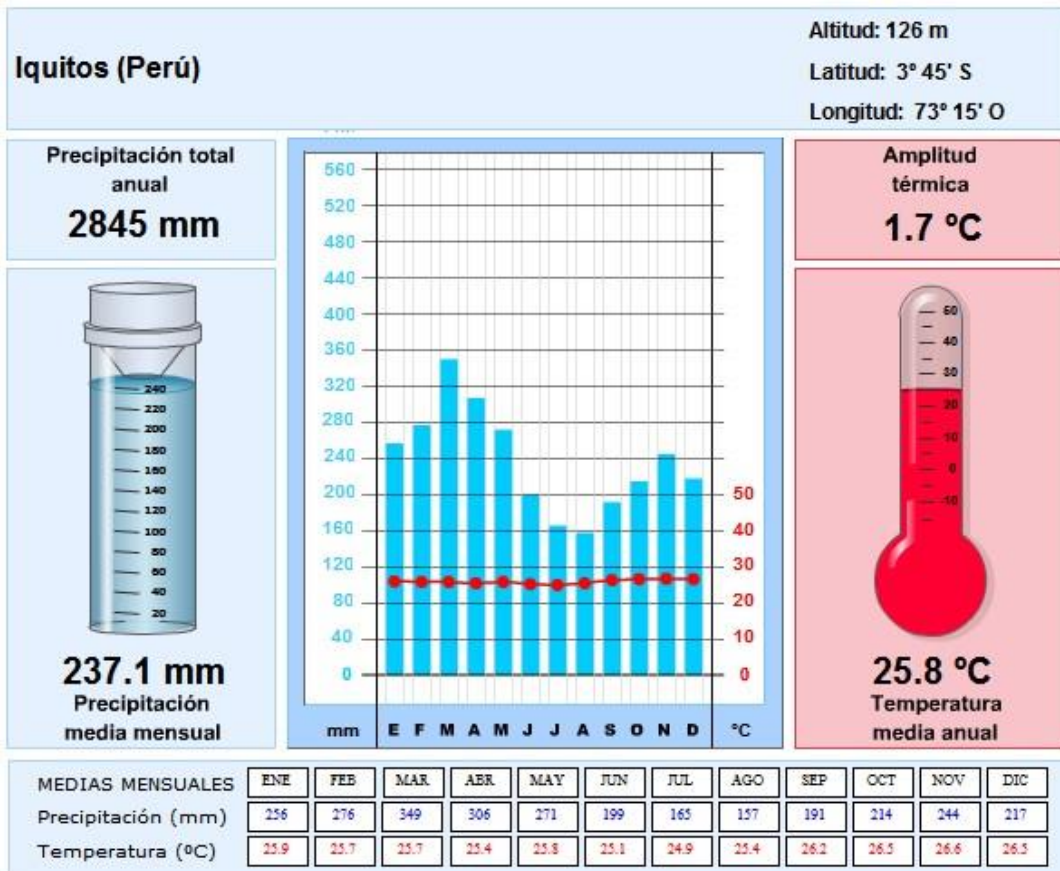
Iquitos (Perú)

Altitud: 126 m
Latitud: 3° 45' S
Longitud: 73° 15' O

Precipitación total anual
2845 mm

240
220
200
180
160
140
120
100
80
60
40
20

237.1 mm
Precipitación media mensual

560
520
480
440
400
360
320
280
240
200
160
120
80
40
0

50
40
30
20
10
0

mm E F M A M J J A S O N D °C

Amplitud térmica
1.7 °C

50
40
30
20
10
0
-10

25.8 °C
Temperatura media anual

| MEDIAS MENSUALES | ENE | FEB | MAR | ABR | MAY | JUN | JUL | AGO | SEP | OCT | NOV | DIC |
|---|---|---|---|---|---|---|---|---|---|---|---|---|
| Precipitación (mm) | 256 | 276 | 349 | 306 | 271 | 199 | 165 | 157 | 191 | 214 | 244 | 217 |
| Temperatura (ºC) | 25.9 | 25.7 | 25.7 | 25.4 | 25.8 | 25.1 | 24.9 | 25.4 | 26.2 | 26.5 | 26.6 | 26.5 |